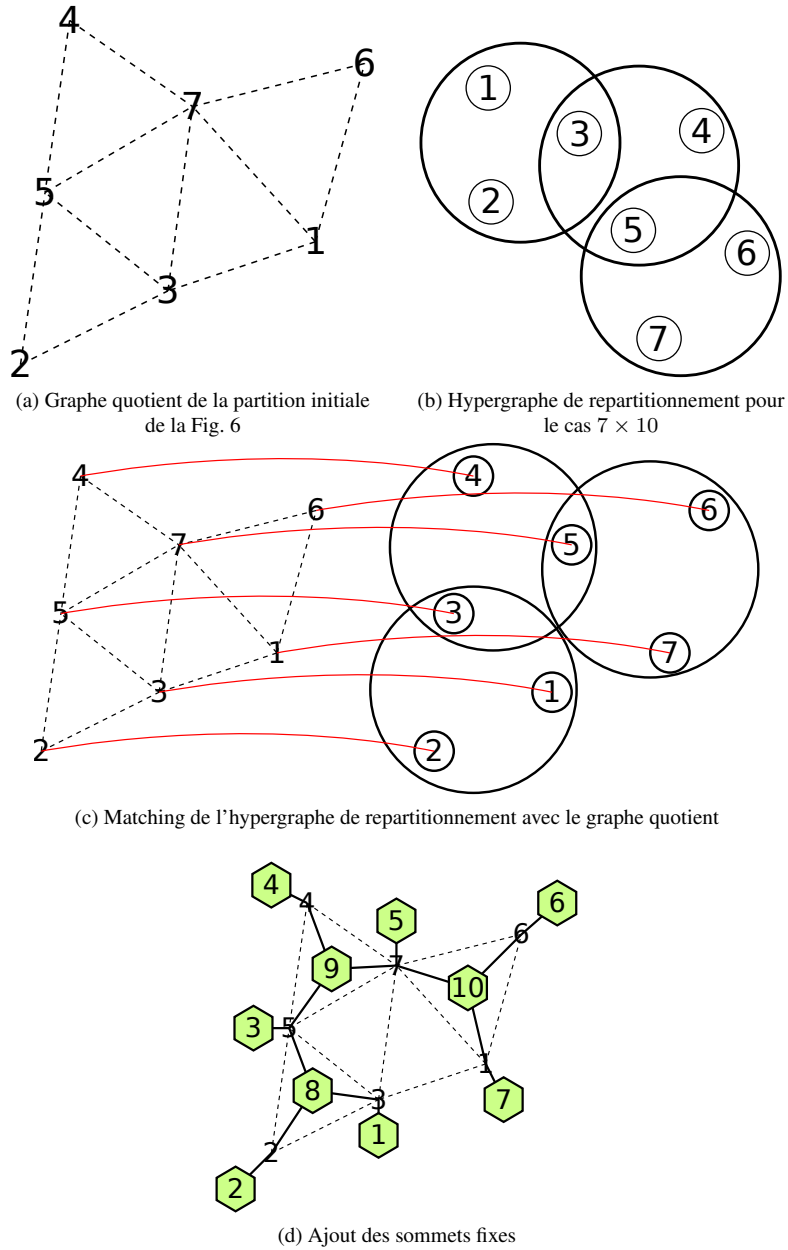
4
6
7
5
1
3
2

(a) Graphe quotient de la partition initiale de la Fig. 6

1
3
4
2
5
6
7

(b) Hypergraphe de repartitionnement pour le cas $7 \times 10$

4
4
6
6
7
5
5
3
1
7
3
1
2
2

(c) Matching de l'hypergraphe de repartitionnement avec le graphe quotient

4
4
5
6
6
9
7
10
3
5
1
8
7
3
1
2
2

(d) Ajout des sommets fixes